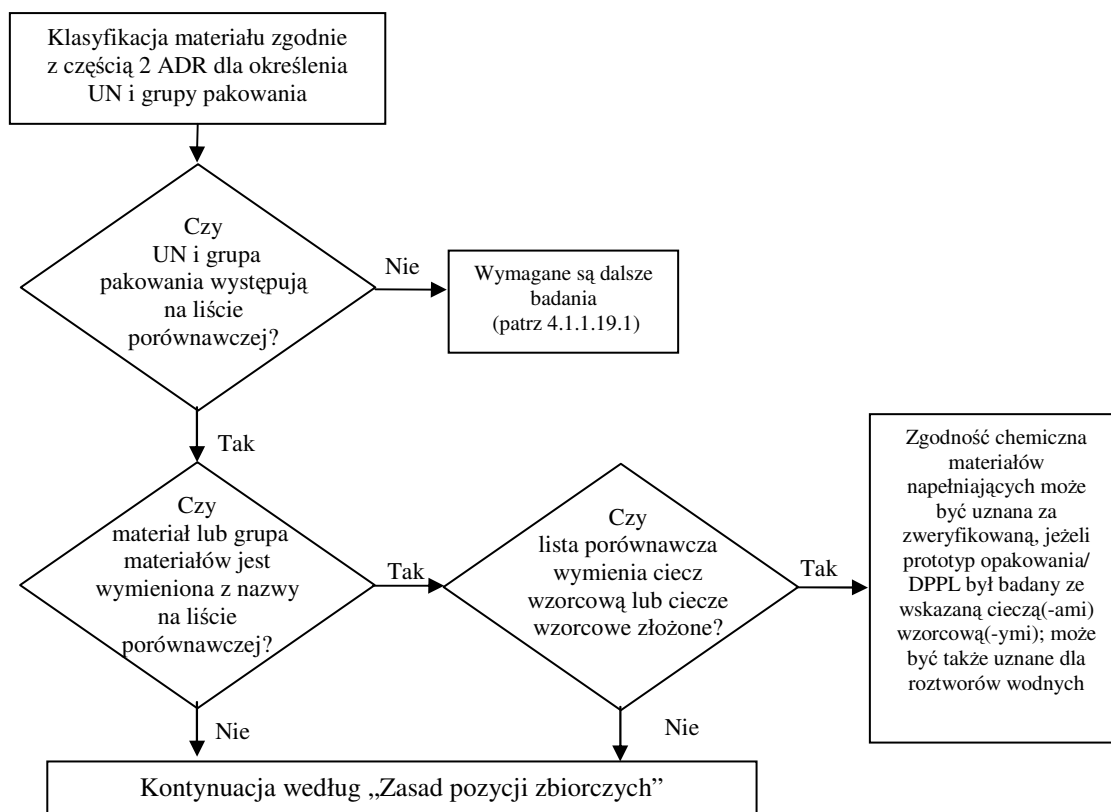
Klasyfikacja materiału zgodnie z częścią 2 ADR dla określenia UN i grupy pakowania

Czy UN i grupa pakowania występują na liście porównawczej?

Nie

Wymagane są dalsze badania (patrz 4.1.1.19.1)

Tak

Czy materiał lub grupa materiałów jest wymieniona z nazwy na liście porównawczej?

Tak

Czy lista porównawcza wymienia ciecz wzorcową lub ciecze wzorcowe złożone?

Tak

Zgodność chemiczna materiałów napełniających może być uznana za zweryfikowaną, jeżeli prototyp opakowania/ DPPL był badany ze wskazaną cieczą(-ami) wzorcową(-ymi); może być także uznane dla roztworów wodnych

Nie

Nie

Kontynuacja według „Zasad pozycji zbiorczych"